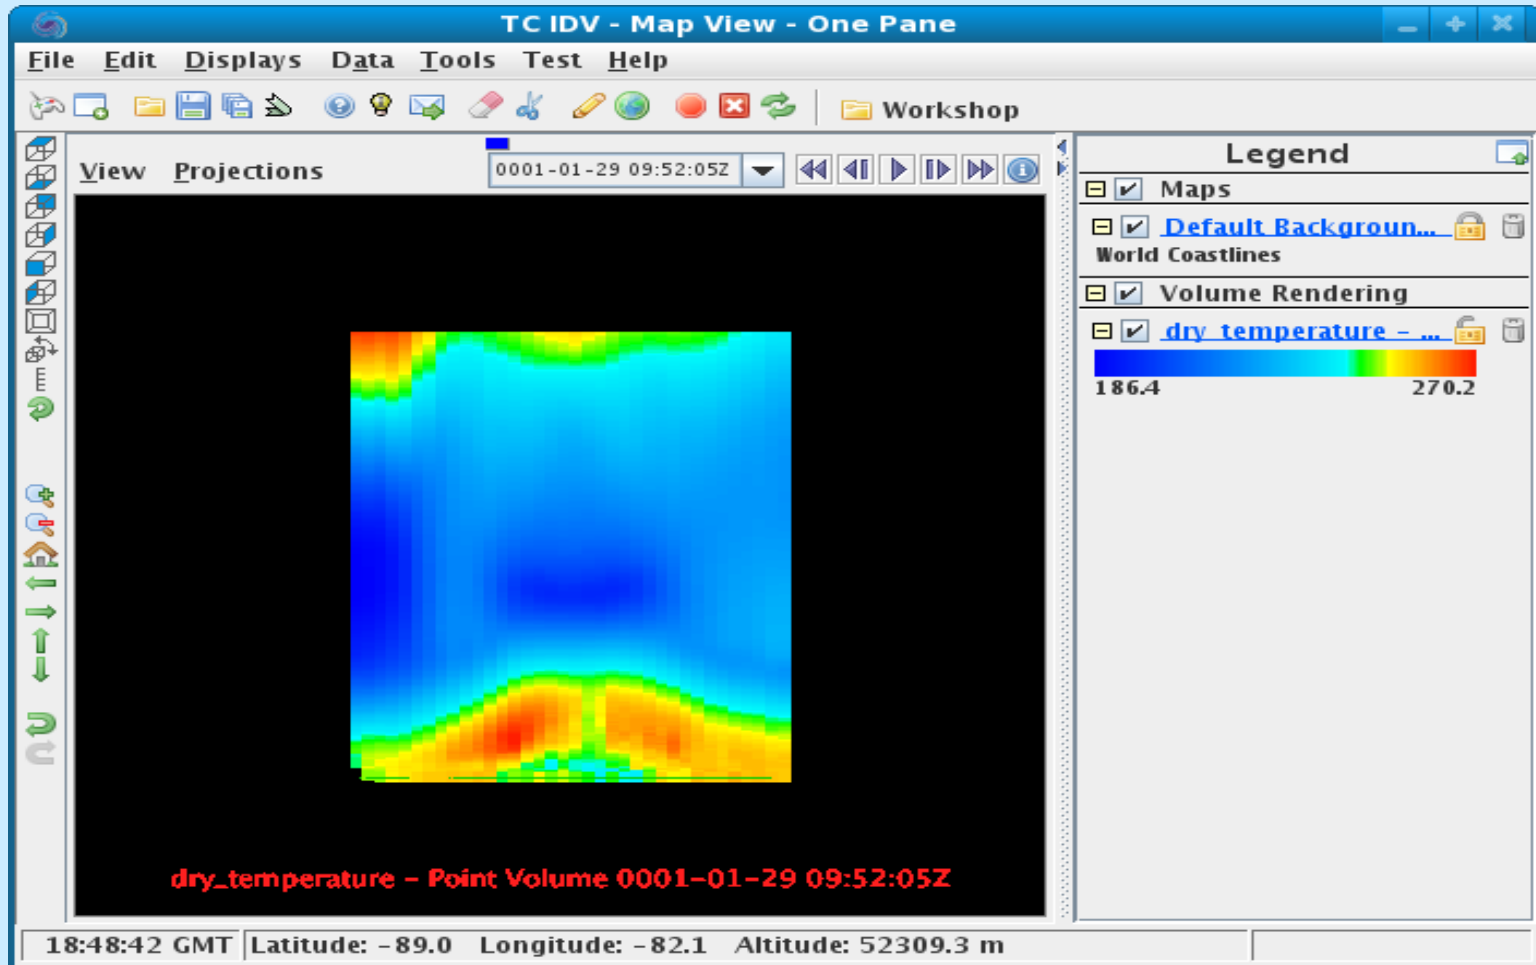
TC IDV - Map View - One Pane

File Edit Displays Data Tools Test Help

Workshop

View Projections

0001-01-29 09:52:05Z

Legend

Maps

Default Backgroun...

World Coastlines

Volume Rendering

dry_temperature - ...

186.4

270.2

dry_temperature - Point Volume 0001-01-29 09:52:05Z

18:48:42 GMT Latitude: -89.0 Longitude: -82.1 Altitude: 52309.3 m